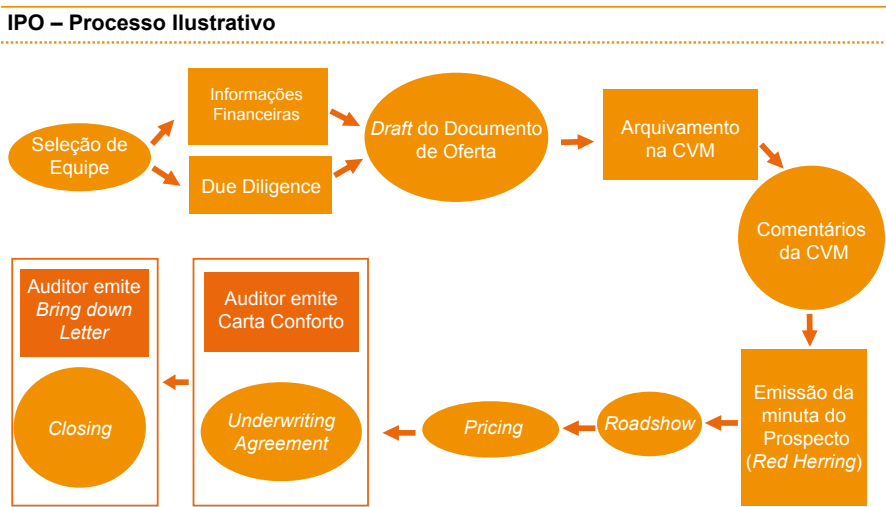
IPO – Processo Ilustrativo

Seleção de Equipe

Informações Financeiras

Due Diligence

Draft do Documento de Oferta

Arquivamento na CVM

Comentários da CVM

Emissão da minuta do Prospecto (Red Herring)

Roadshow

Pricing

Auditor emite Carta Conforto

Underwriting Agreement

Auditor emite Bring down Letter

Closing